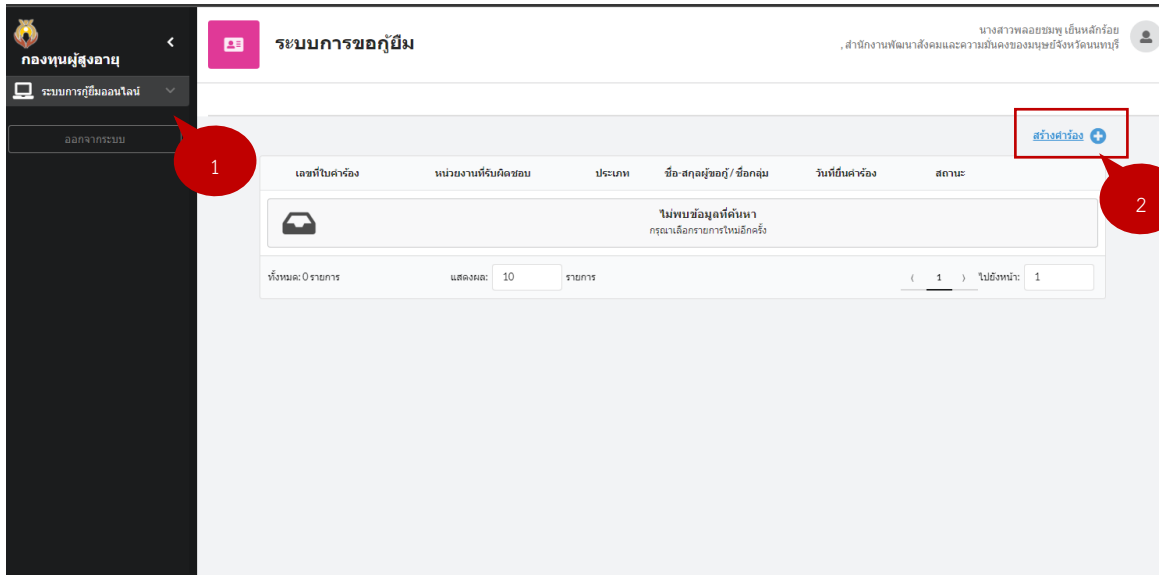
กองทุนผู้สูงอายุ

ระบบการกู้ยืมออนไลน์

ออกจากระบบ

1

ระบบการขอกู้ยืม

นางสาวพลอยชมพู เย็นหลักร้อย
, สำนักงานพัฒนาสังคมและความมั่นคงของมนุษย์จังหวัดนนทบุรี

สร้างคำร้อง

2

| เลขที่ใบคำร้อง | หน่วยงานที่รับผิดชอบ | ประเภท | ชื่อ-สกุลผู้ขอกู้ / ชื่อกลุ่ม | วันที่ยื่นคำร้อง | สถานะ |
|---|---|---|---|---|---|

ไม่พบข้อมูลที่ค้นหา
กรุณาเลือกรายการใหม่อีกครั้ง

ทั้งหมด: 0 รายการ

แสดงผล: 10 รายการ

‹ 1 › ไปยังหน้า: 1